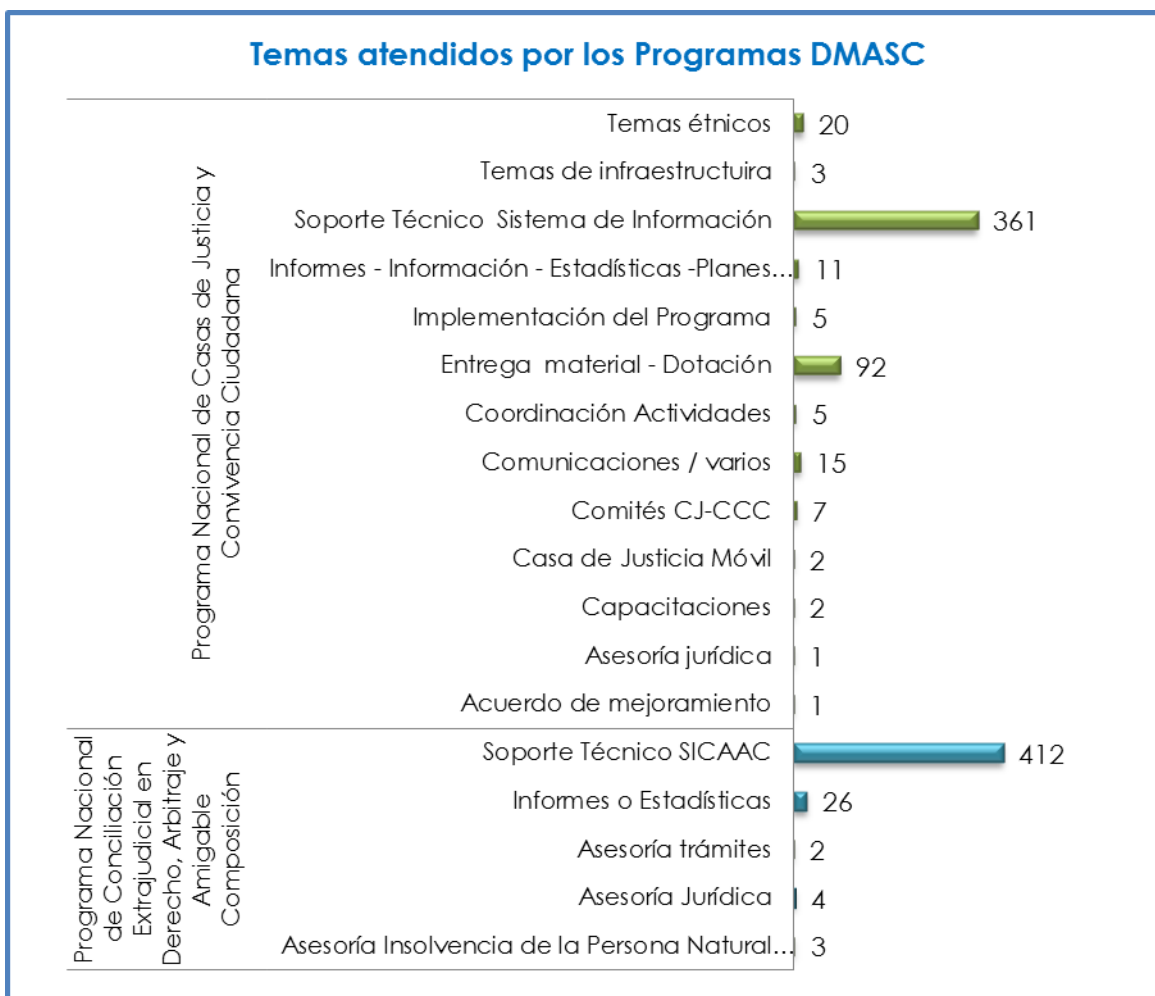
Temas atendidos por los Programas DMASC

Programa Nacional de Casas de Justicia y Convivencia Ciudadana

| | |
|---|---|
| Temas étnicos | 20 |
| Temas de infraestructuira | 3 |
| Soporte Técnico Sistema de Información | 361 |
| Informes - Información - Estadísticas -Planes... | 11 |
| Implementación del Programa | 5 |
| Entrega material - Dotación | 92 |
| Coordinación Actividades | 5 |
| Comunicaciones / varios | 15 |
| Comités CJ-CCC | 7 |
| Casa de Justicia Móvil | 2 |
| Capacitaciones | 2 |
| Asesoría jurídica | 1 |
| Acuerdo de mejoramiento | 1 |

Programa Nacional de Conciliación Extrajudicial en Derecho, Arbitraje y Amigable Composición

| | |
|---|---|
| Soporte Técnico SICAAC | 412 |
| Informes o Estadísticas | 26 |
| Asesoría trámites | 2 |
| Asesoría Jurídica | 4 |
| Asesoría Insolvencia de la Persona Natural... | 3 |